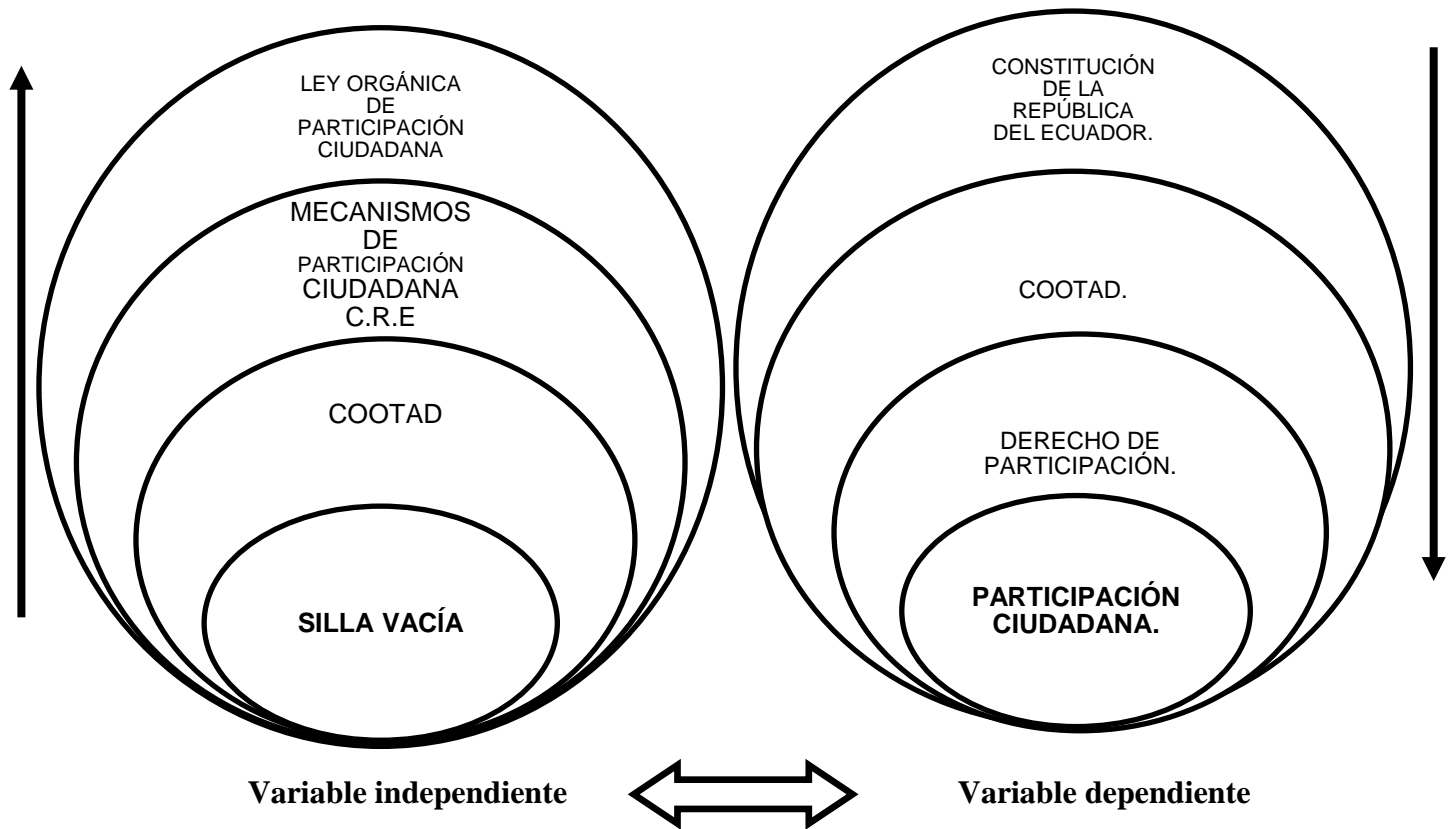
LEY ORGÁNICA DE PARTICIPACIÓN CIUDADANA

MECANISMOS DE PARTICIPACIÓN CIUDADANA C.R.E

COOTAD

SILLA VACÍA

CONSTITUCIÓN DE LA REPÚBLICA DEL ECUADOR.

COOTAD.

DERECHO DE PARTICIPACIÓN.

PARTICIPACIÓN CIUDADANA.

Variable independiente

Variable dependiente